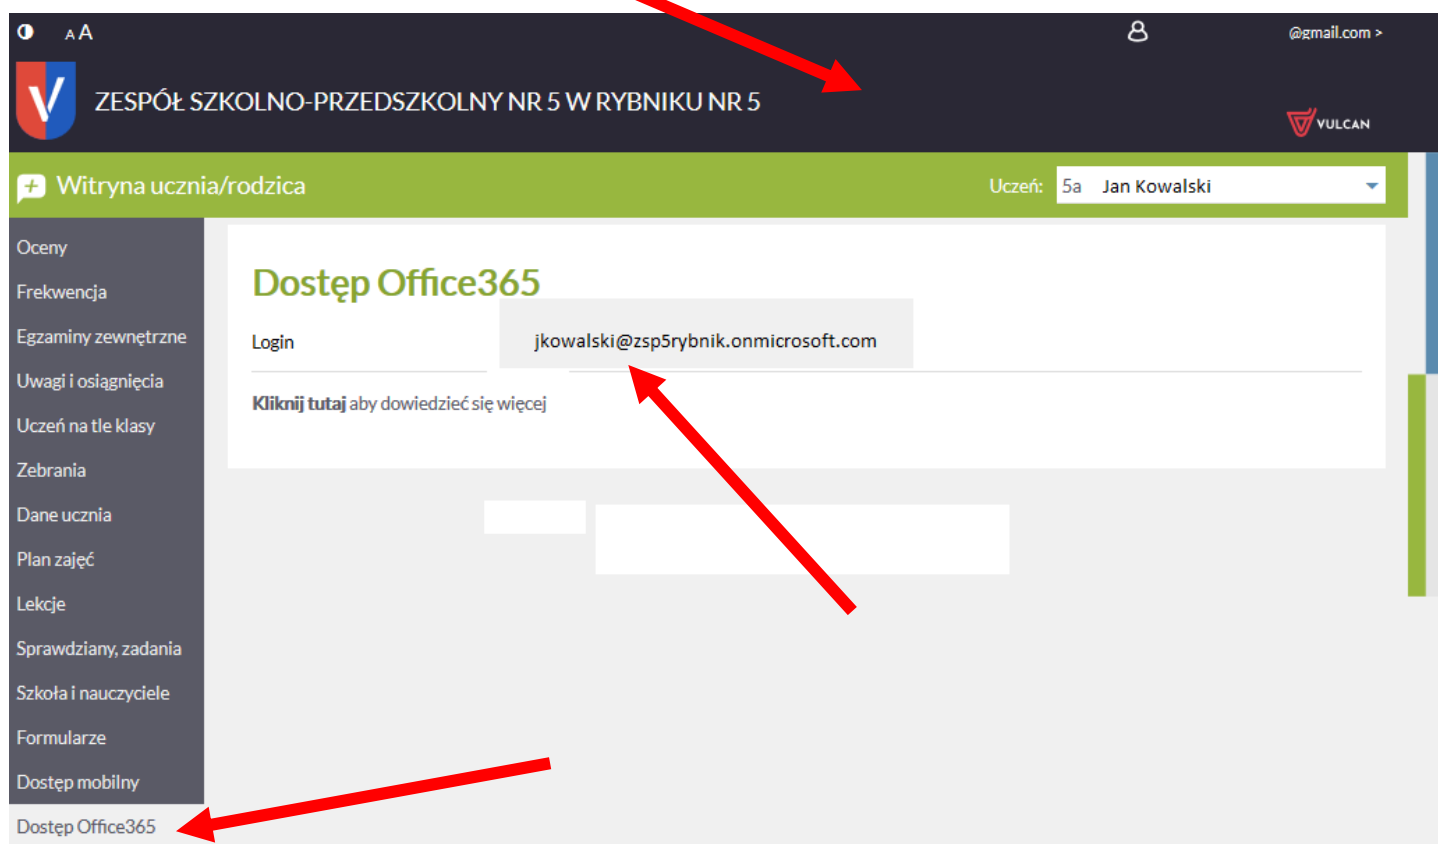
A A

@gmail.com >

ZESPÓŁ SZKOLNO-PRZEDSZKOLNY NR 5 W RYBNIKU NR 5

VULCAN

Witryna ucznia/rodzica

Uczeń: 5a Jan Kowalski

Oceny
Frekwencja
Egzaminy zewnętrzne
Uwagi i osiągnięcia
Uczeń na tle klasy
Zebrania
Dane ucznia
Plan zajęć
Lekcje
Sprawdziany, zadania
Szkoła i nauczyciele
Formularze
Dostęp mobilny
Dostęp Office365

Dostęp Office365

| Login | jkowalski@zsp5rybnik.onmicrosoft.com |
|---|---|

Kliknij tutaj aby dowiedzieć się więcej